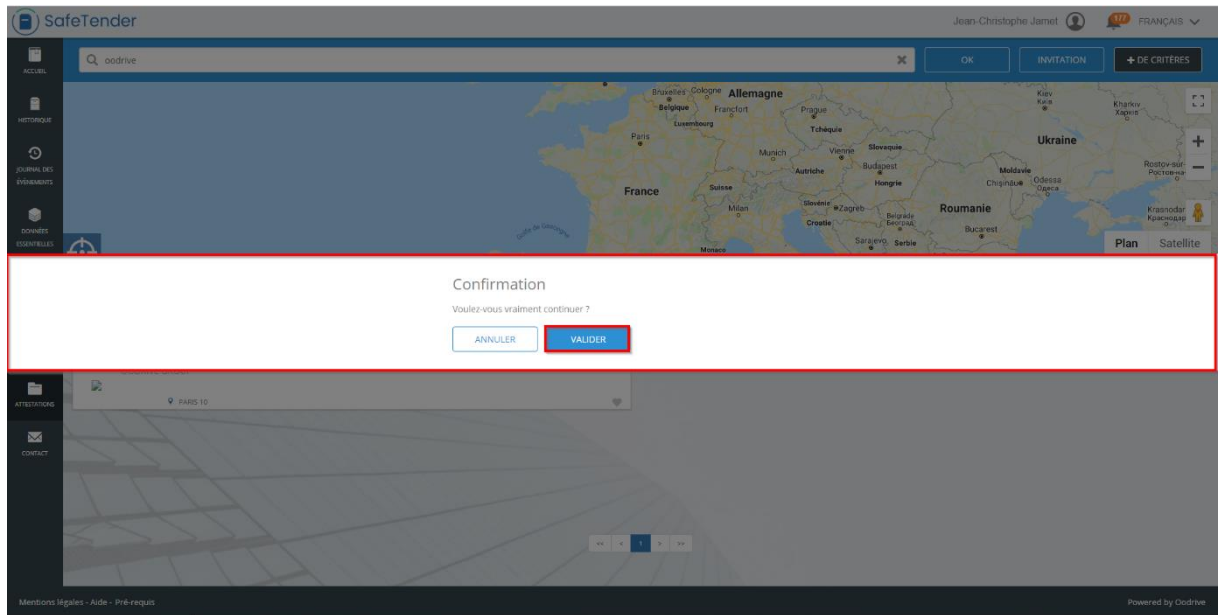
SafeTender

Jean-Christophe Jamet

177

FRANÇAIS

ACCUEIL

HISTORIQUE

JOURNAL DES ÉVÉNEMENTS

DONNÉES ESSENTIELLES

ATTESTATIONS

CONTACT

oodrive

OK

INVITATION

+ DE CRITÈRES

Bruxelles Cologne Allemagne
Belgique Francfort Prague
Luxembourg
Tchéquie
Paris
Munich Vienne Slovaquie
Autriche Budapest
France Suisse Hongrie
Milan Slovénie Zagreb Roumanie
Croatie Belgrade
Sarajevo Serbie Bucarest
Monaco
Kiev
Ukraine
Kharkiv
Moldavie
Chișinău Odessa
Rostov-sur-
Krasnodar

Plan Satellite

Confirmation

Voulez-vous vraiment continuer ?

ANNULER

VALIDER

PARIS 10

Mentions légales - Aide - Pré-requis

Powered by Oodrive